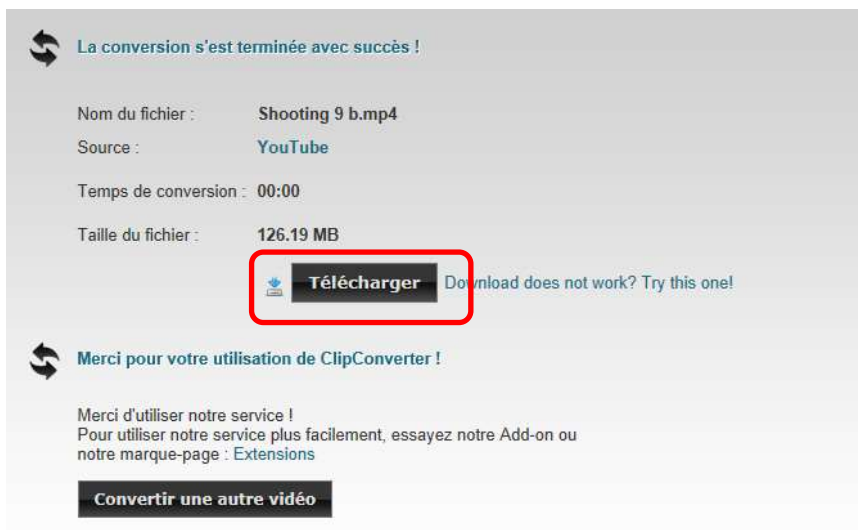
La conversion s'est terminée avec succès !

Nom du fichier : Shooting 9 b.mp4

Source : YouTube

Temps de conversion : 00:00

Taille du fichier : 126.19 MB

Télécharger Download does not work? Try this one!

Merci pour votre utilisation de ClipConverter !

Merci d'utiliser notre service !
Pour utiliser notre service plus facilement, essayez notre Add-on ou notre marque-page : Extensions

Convertir une autre vidéo